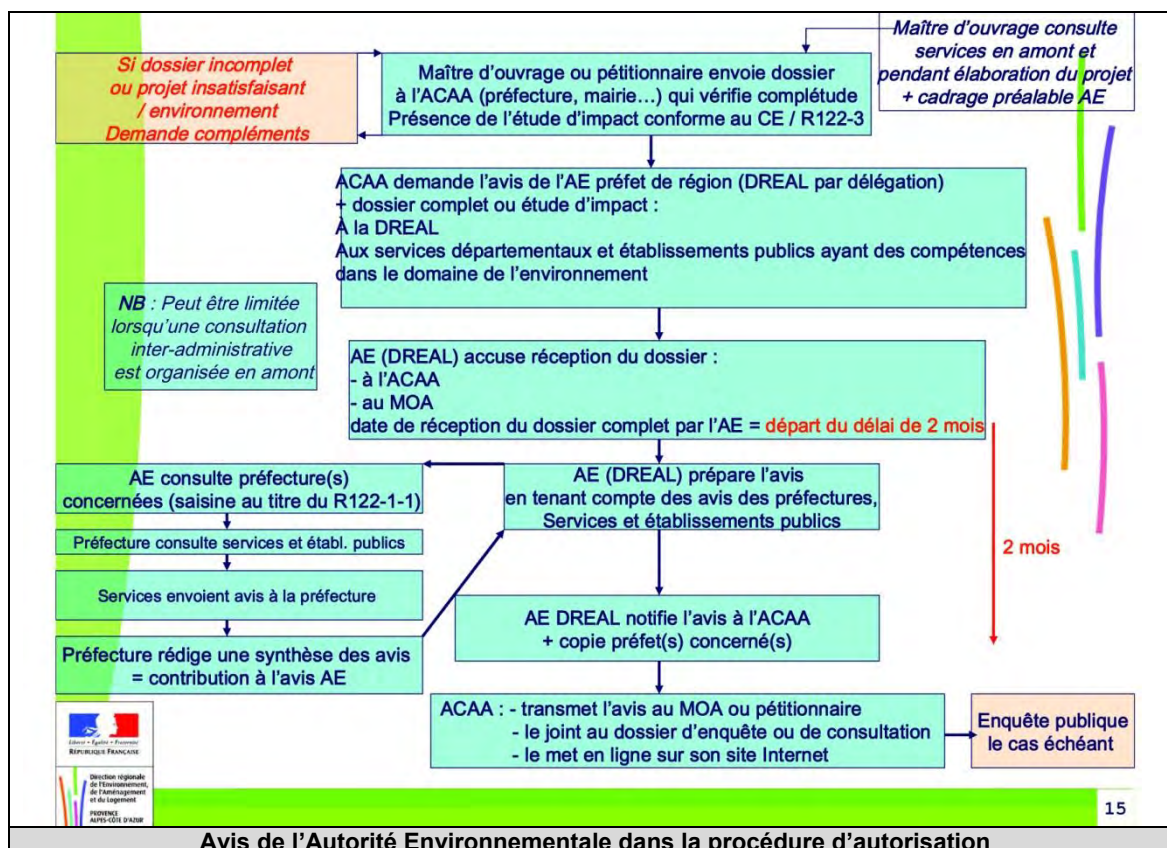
Maître d'ouvrage consulte services en amont et pendant élaboration du projet + cadrage préalable AE

Si dossier incomplet ou projet insatisfaisant / environnement Demande compléments

Maître d'ouvrage ou pétitionnaire envoie dossier à l'ACAA (préfecture, mairie…) qui vérifie complétude Présence de l'étude d'impact conforme au CE / R122-3

ACAA demande l'avis de l'AE préfet de région (DREAL par délégation) + dossier complet ou étude d'impact :
À la DREAL
Aux services départementaux et établissements publics ayant des compétences dans le domaine de l'environnement

NB : Peut être limitée lorsqu'une consultation inter-administrative est organisée en amont

AE (DREAL) accuse réception du dossier :
- à l'ACAA
- au MOA
date de réception du dossier complet par l'AE = départ du délai de 2 mois

AE consulte préfecture(s) concernées (saisine au titre du R122-1-1)

Préfecture consulte services et établ. publics

Services envoient avis à la préfecture

Préfecture rédige une synthèse des avis = contribution à l'avis AE

AE (DREAL) prépare l'avis en tenant compte des avis des préfectures, Services et établissements publics

2 mois

AE DREAL notifie l'avis à l'ACAA + copie préfet(s) concerné(s)

ACAA : - transmet l'avis au MOA ou pétitionnaire
- le joint au dossier d'enquête ou de consultation
- le met en ligne sur son site Internet

Enquête publique le cas échéant

Liberté • Égalité • Fraternité
RÉPUBLIQUE FRANÇAISE

Direction régionale de l'Environnement, de l'Aménagement et du Logement
PROVENCE ALPES-CÔTE D'AZUR

15

Avis de l'Autorité Environnementale dans la procédure d'autorisation